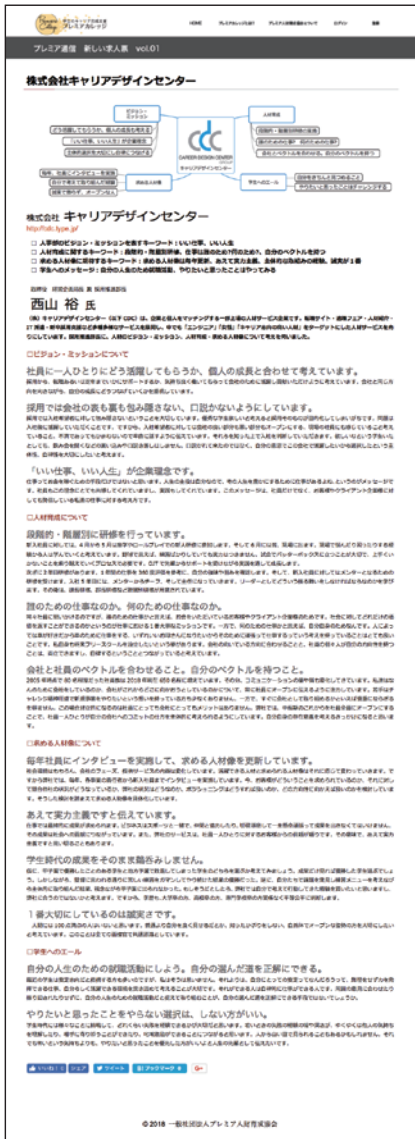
プレミア通信　新しい求人票　vol.01

株式会社キャリアデザインセンター

CAREER DESIGN CENTER

ビジョン・ミッション

人材育成

求める人材像

学生へのエール

株式会社　キャリアデザインセンター

http://cdc.type.jp/

西山 裕 氏

□ビジョン・ミッションについて

社員に一人ひとりに活躍してもらうか、個人の成長と合わせて考えています。

採用では会社の表も裏も包み隠さない、口説かないようにしています。

「いい仕事、いい人生」が企業理念です。

□人材育成について

段階的・職層別に研修を行っています。

誰のための仕事なのか。何のための仕事なのか。

会社と社員のベクトルを合わせること、自分のベクトルを持つこと。

□求める人材像について

毎年社長にインタビューを実施して、求める人材像を更新しています。

あえて実力主義ですと伝えています。

学生時代の成果をそのまま踏襲みしません。

1番大切にしているのは誠実さです。

□学生へのエール

自分の人生のための就職活動にしよう。自分の選んだ道を正解にできる。

やりたいと思ったことをやらない選択は、しない方がいい。

© 2018 一般社団法人プレミア人材育成協会